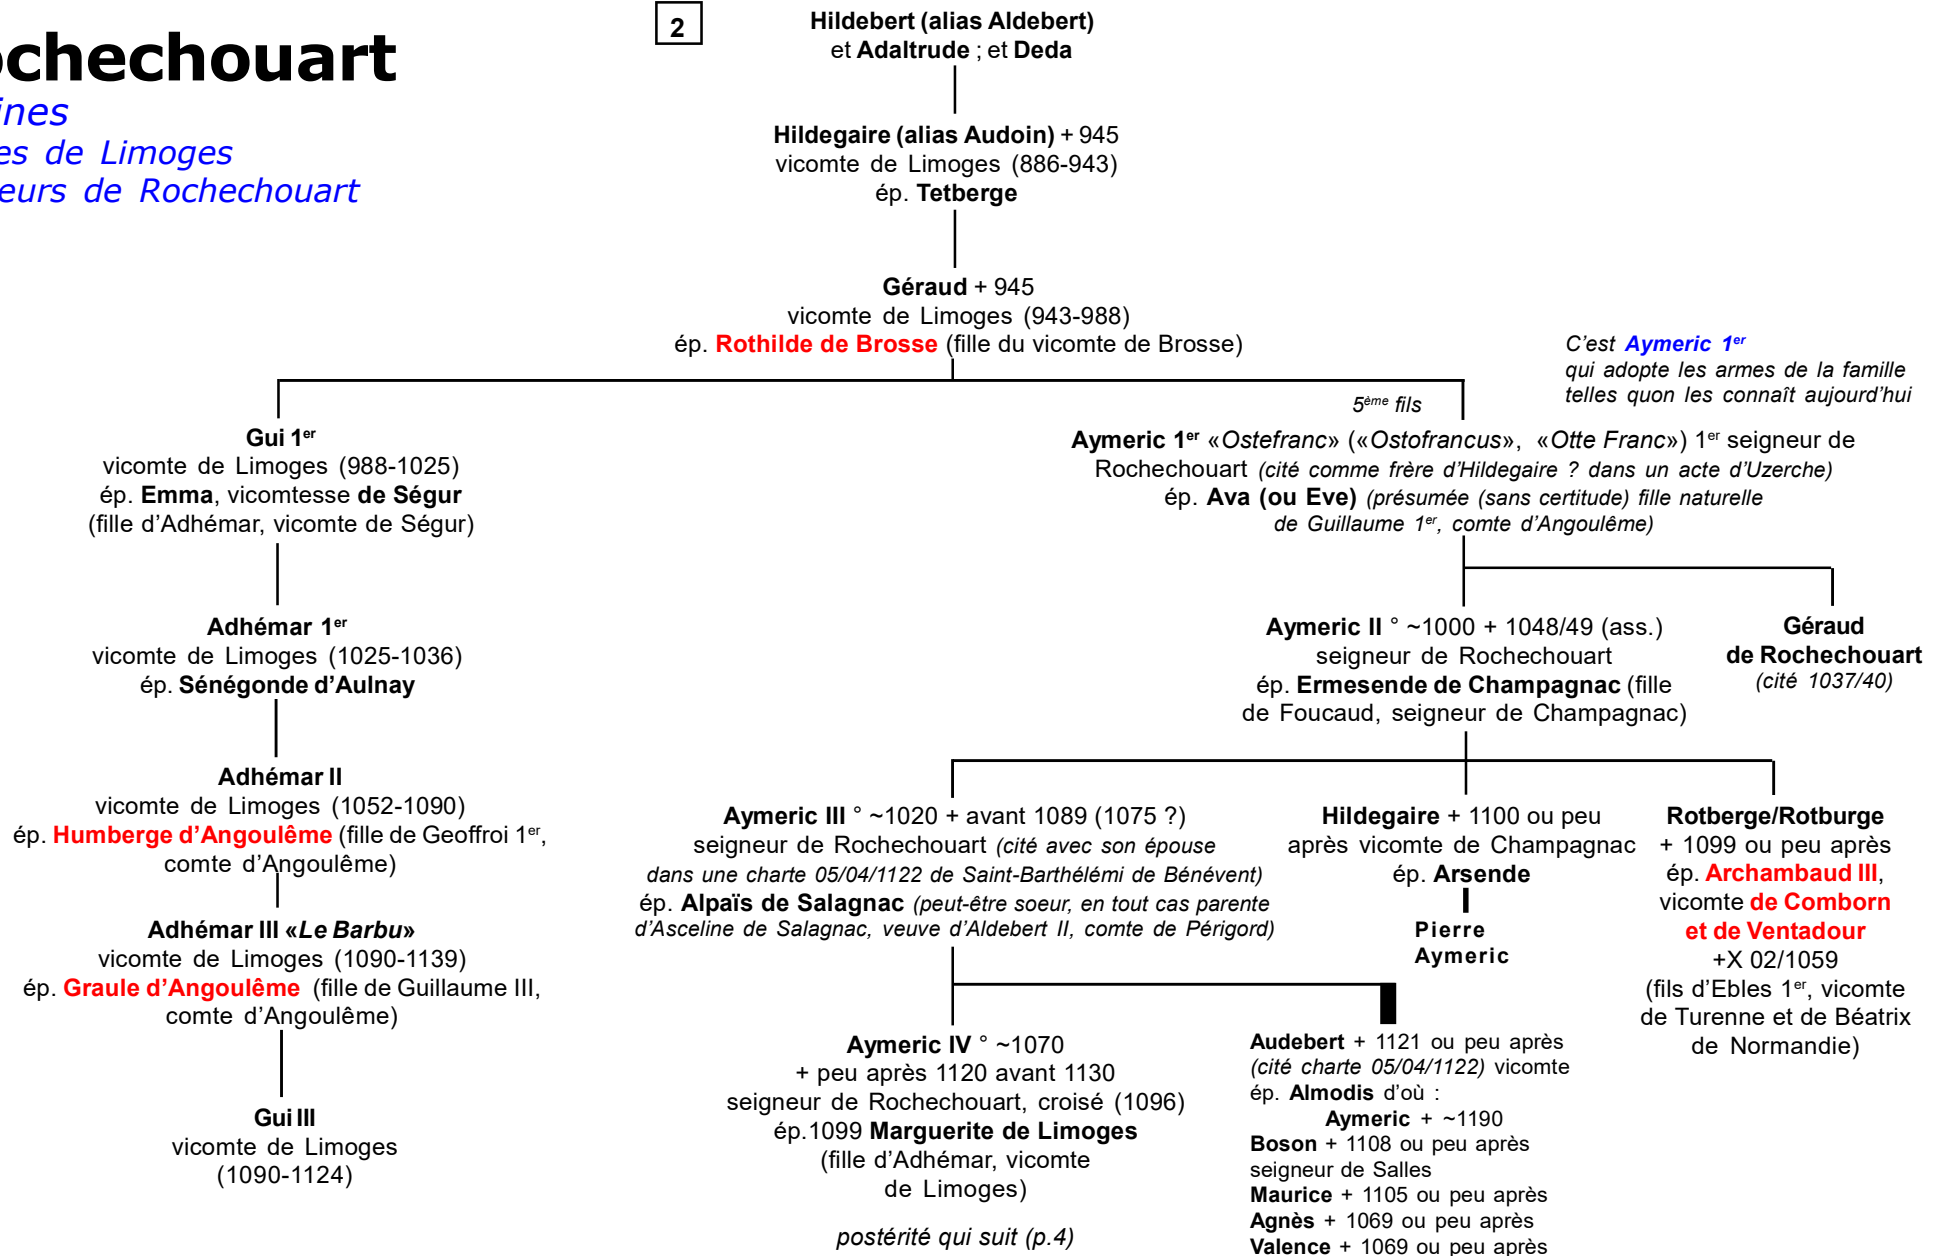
chechouart
ines
es de Limoges
eurs de Rochechouart

2

Hildebert (alias Aldebert) et Adaltrude ; et Deda

Hildegaire (alias Audoin) + 945
vicomte de Limoges (886-943)
ép. Tetberge

Géraud + 945
vicomte de Limoges (943-988)
ép. Rothilde de Brosse (fille du vicomte de Brosse)

C'est Aymeric 1$^{er}$ qui adopte les armes de la famille telles quon les connaît aujourd'hui

5$^{ème}$ fils

Gui 1$^{er}$
vicomte de Limoges (988-1025)
ép. Emma, vicomtesse de Ségur
(fille d'Adhémar, vicomte de Ségur)

Aymeric 1$^{er}$ «Ostefranc» («Ostofrancus», «Otte Franc») 1$^{er}$ seigneur de Rochechouart (cité comme frère d'Hildegaire ? dans un acte d'Uzerche)
ép. Ava (ou Eve) (présumée (sans certitude) fille naturelle de Guillaume 1$^{er}$, comte d'Angoulême)

Adhémar 1$^{er}$
vicomte de Limoges (1025-1036)
ép. Sénégonde d'Aulnay

Aymeric II ° ~1000 + 1048/49 (ass.)
seigneur de Rochechouart
ép. Ermesende de Champagnac (fille de Foucaud, seigneur de Champagnac)

Géraud de Rochechouart
(cité 1037/40)

Adhémar II
vicomte de Limoges (1052-1090)
ép. Humberge d'Angoulême (fille de Geoffroi 1$^{er}$, comte d'Angoulême)

Aymeric III ° ~1020 + avant 1089 (1075 ?)
seigneur de Rochechouart (cité avec son épouse dans une charte 05/04/1122 de Saint-Barthélémi de Bénévent)
ép. Alpaïs de Salagnac (peut-être soeur, en tout cas parente d'Asceline de Salagnac, veuve d'Aldebert II, comte de Périgord)

Hildegaire + 1100 ou peu après vicomte de Champagnac
ép. Arsende

Pierre Aymeric

Rotberge/Rotburge
+ 1099 ou peu après
ép. Archambaud III, vicomte de Comborn et de Ventadour
+X 02/1059
(fils d'Ebles 1$^{er}$, vicomte de Turenne et de Béatrix de Normandie)

Adhémar III «Le Barbu»
vicomte de Limoges (1090-1139)
ép. Graule d'Angoulême (fille de Guillaume III, comte d'Angoulême)

Gui III
vicomte de Limoges
(1090-1124)

Aymeric IV ° ~1070
+ peu après 1120 avant 1130
seigneur de Rochechouart, croisé (1096)
ép.1099 Marguerite de Limoges
(fille d'Adhémar, vicomte de Limoges)

postérité qui suit (p.4)

Audebert + 1121 ou peu après (cité charte 05/04/1122) vicomte
ép. Almodis d'où :
Aymeric + ~1190
Boson + 1108 ou peu après seigneur de Salles
Maurice + 1105 ou peu après
Agnès + 1069 ou peu après
Valence + 1069 ou peu après